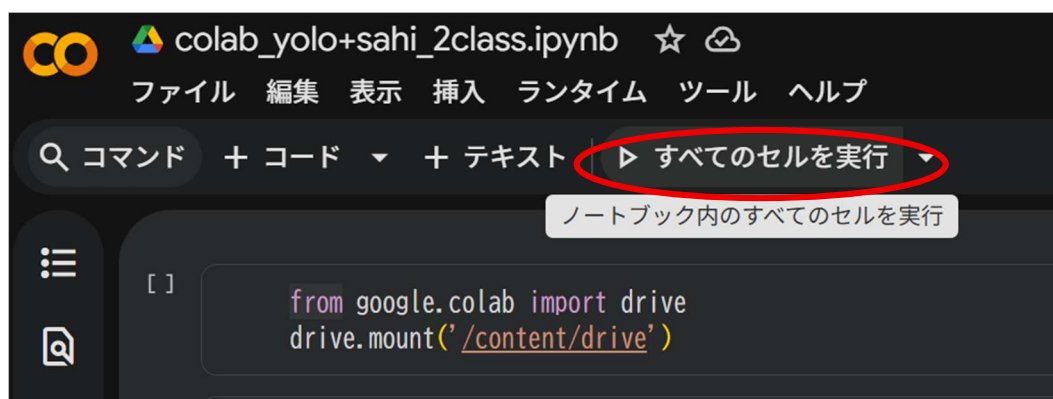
CO colab_yolo+sahi_2class.ipynb

ファイル 編集 表示 挿入 ランタイム ツール ヘルプ

コマンド + コード + テキスト すべてのセルを実行

ノートブック内のすべてのセルを実行

[ ]

from google.colab import drive
drive.mount('/content/drive')